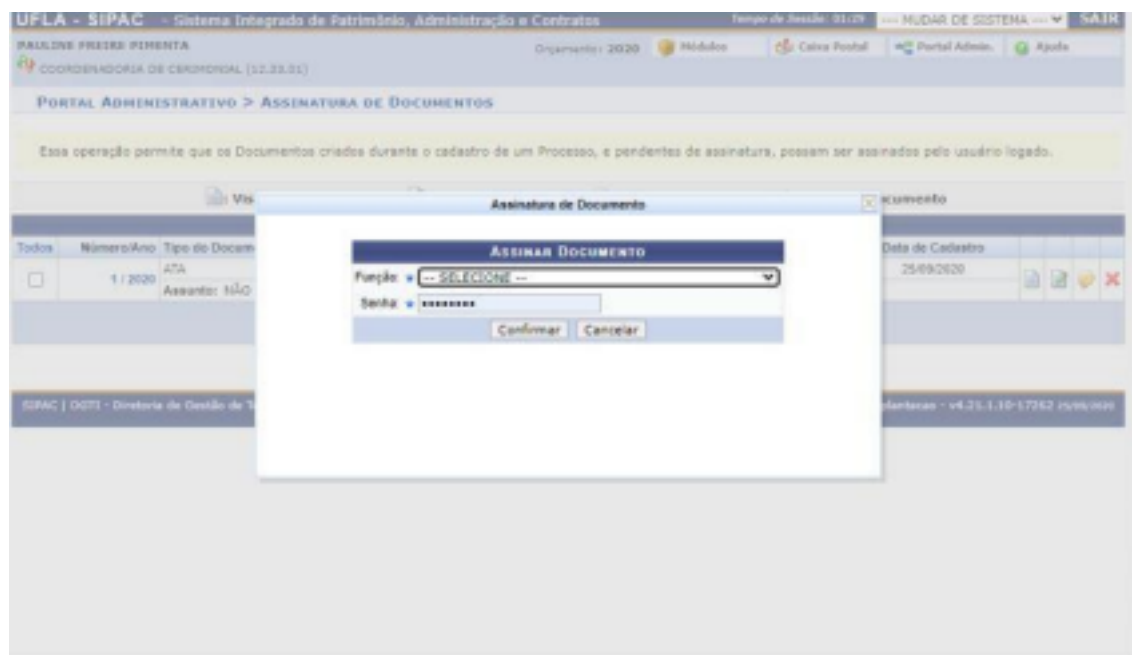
UFLA - SIPAC - Sistema Integrado de Patrimônio, Administração e Contratos
Tempo de Sessão: 01:29
--- MUDAR DE SISTEMA ---
SAIR
PAULINE FREIRE PIMENTA
COORDENADORIA DE CERIMONIAL (12.33.01)
Orçamento: 2020
Módulos
Caixa Postal
Portal Admin.
Ajuda

PORTAL ADMINISTRATIVO > ASSINATURA DE DOCUMENTOS

Essa operação permite que os Documentos criados durante o cadastro de um Processo, e pendentes de assinatura, possam ser assinados pelo usuário logado.

Vis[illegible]
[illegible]cumento

| Todos | Número/Ano | Tipo do Docum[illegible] | Data de Cadastro |
|---|---|---|---|
| | 1 / 2020 | ATA Assunto: NÃO | 25/09/2020 |

Assinatura de Documento

ASSINAR DOCUMENTO
Função: * -- SELECIONE --
Senha: * ••••••••
Confirmar Cancelar

SIPAC | DGTI - Diretoria de Gestão de T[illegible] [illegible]lantaras - v4.21.1.10-17262 25/09/2020